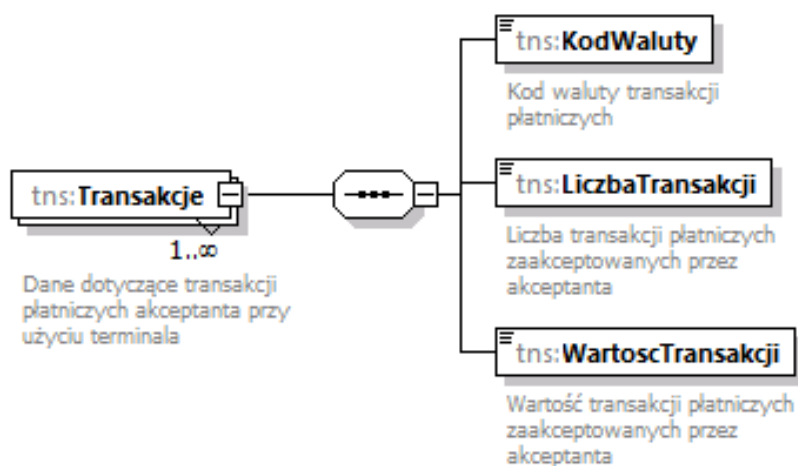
tns:Transakcje

1..∞

Dane dotyczące transakcji płatniczych akceptanta przy użyciu terminala

tns:KodWaluty

Kod waluty transakcji płatniczych

tns:LiczbaTransakcji

Liczba transakcji płatniczych zaakceptowanych przez akceptanta

tns:WartoscTransakcji

Wartość transakcji płatniczych zaakceptowanych przez akceptanta